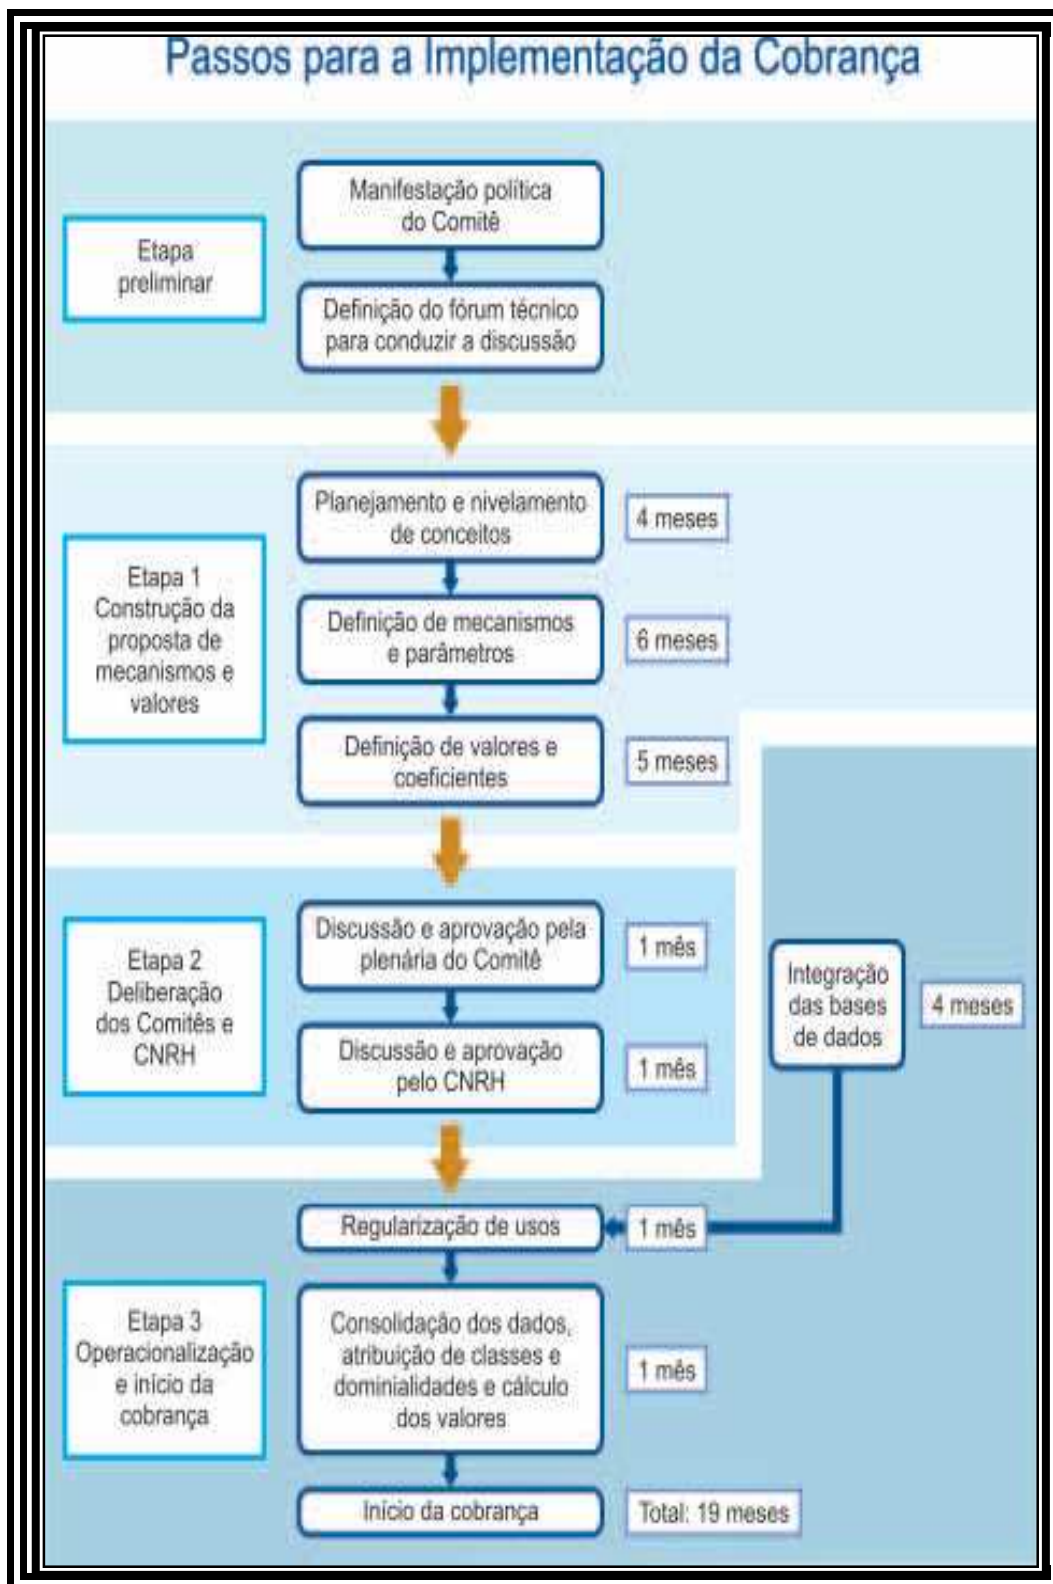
Passos para a Implementação da Cobrança

Etapa preliminar

Manifestação política do Comitê

Definição do fórum técnico para conduzir a discussão

Etapa 1 Construção da proposta de mecanismos e valores

Planejamento e nivelamento de conceitos

4 meses

Definição de mecanismos e parâmetros

6 meses

Definição de valores e coeficientes

5 meses

Etapa 2 Deliberação dos Comitês e CNRH

Discussão e aprovação pela plenária do Comitê

1 mês

Discussão e aprovação pelo CNRH

1 mês

Integração das bases de dados

4 meses

Etapa 3 Operacionalização e início da cobrança

Regularização de usos

1 mês

Consolidação dos dados, atribuição de classes e dominialidades e cálculo dos valores

1 mês

Início da cobrança

Total: 19 meses